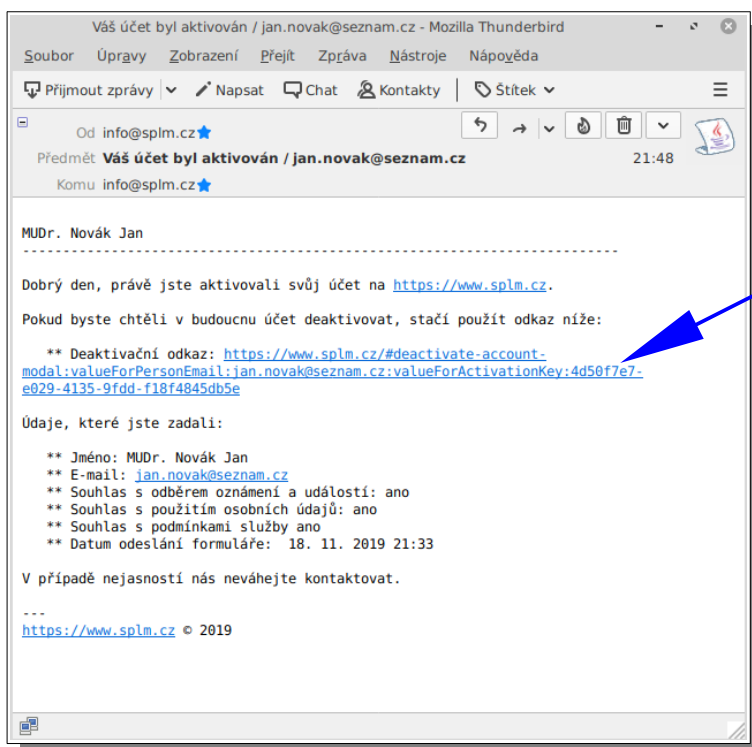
Váš účet byl aktivován / jan.novak@seznam.cz - Mozilla Thunderbird

Soubor Úpravy Zobrazení Přejít Zpráva Nástroje Nápověda

Přijmout zprávy Napsat Chat Kontakty Štítek

Od info@splm.cz
Předmět Váš účet byl aktivován / jan.novak@seznam.cz 21:48
Komu info@splm.cz

MUDr. Novák Jan
------------------------------------------------------------------

Dobrý den, právě jste aktivovali svůj účet na https://www.splm.cz.

Pokud byste chtěli v budoucnu účet deaktivovat, stačí použít odkaz níže:

** Deaktivační odkaz: https://www.splm.cz/#deactivate-account-modal:valueForPersonEmail:jan.novak@seznam.cz:valueForActivationKey:4d50f7e7-e029-4135-9fdd-f18f4845db5e

Údaje, které jste zadali:

** Jméno: MUDr. Novák Jan
** E-mail: jan.novak@seznam.cz
** Souhlas s odběrem oznámení a událostí: ano
** Souhlas s použitím osobních údajů: ano
** Souhlas s podmínkami služby ano
** Datum odeslání formuláře: 18. 11. 2019 21:33

V případě nejasností nás neváhejte kontaktovat.

---
https://www.splm.cz © 2019